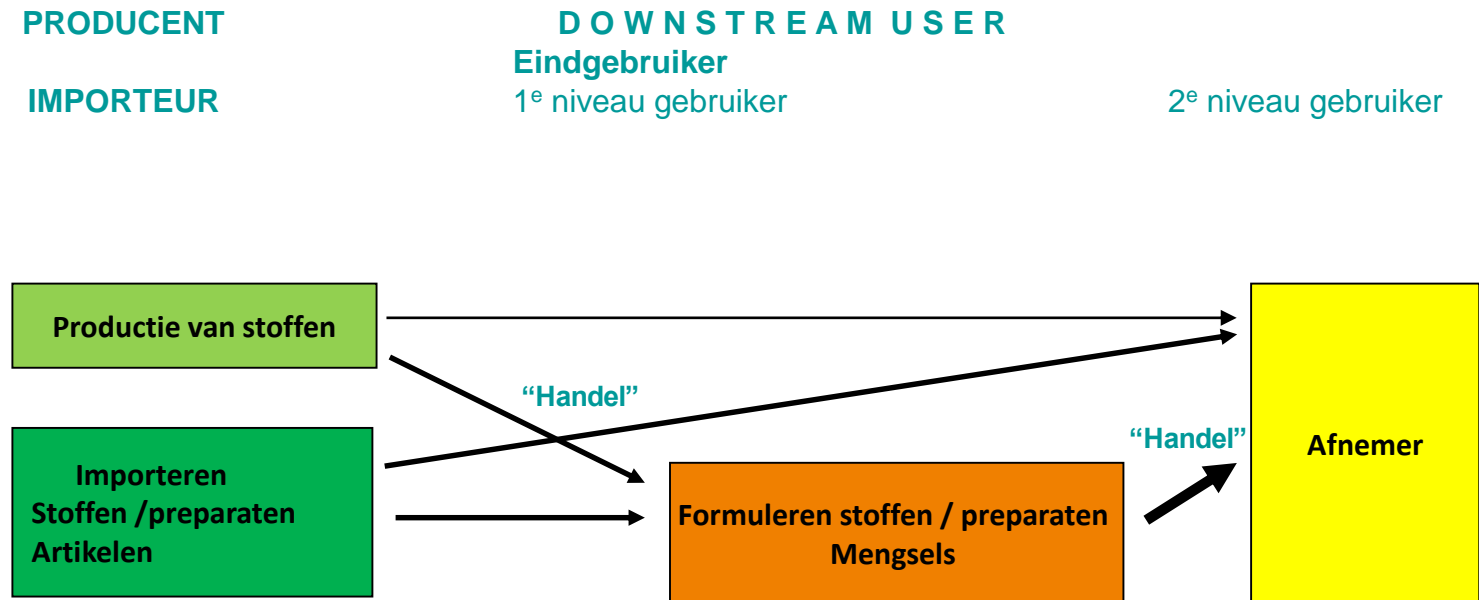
PRODUCENT

D O W N S T R E A M U S E R

Eindgebruiker

IMPORTEUR

1$^e$ niveau gebruiker

2$^e$ niveau gebruiker

Productie van stoffen

"Handel"

Importeren
Stoffen /preparaten
Artikelen

"Handel"

Afnemer

Formuleren stoffen / preparaten
Mengsels